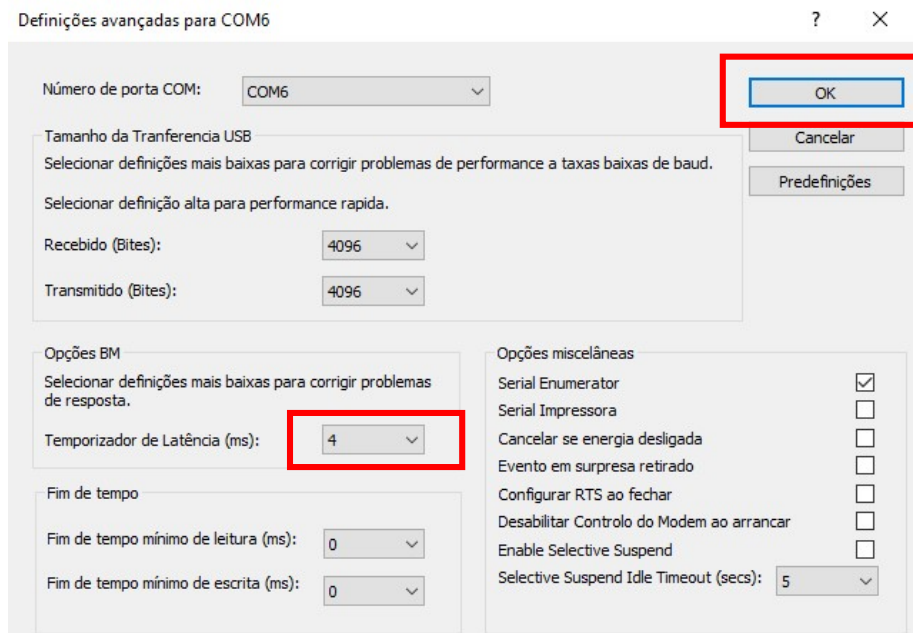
Definições avançadas para COM6

?

Número de porta COM: COM6

OK

Cancelar

Predefinições

Tamanho da Tranferencia USB

Selecionar definições mais baixas para corrigir problemas de performance a taxas baixas de baud.

Selecionar definição alta para performance rapida.

Recebido (Bites): 4096

Transmitido (Bites): 4096

Opções BM

Selecionar definições mais baixas para corrigir problemas de resposta.

Temporizador de Latência (ms): 4

Fim de tempo

Fim de tempo mínimo de leitura (ms): 0

Fim de tempo mínimo de escrita (ms): 0

Opções miscelâneas

Serial Enumerator

Serial Impressora

Cancelar se energia desligada

Evento em surpresa retirado

Configurar RTS ao fechar

Desabilitar Controlo do Modem ao arrancar

Enable Selective Suspend

Selective Suspend Idle Timeout (secs): 5